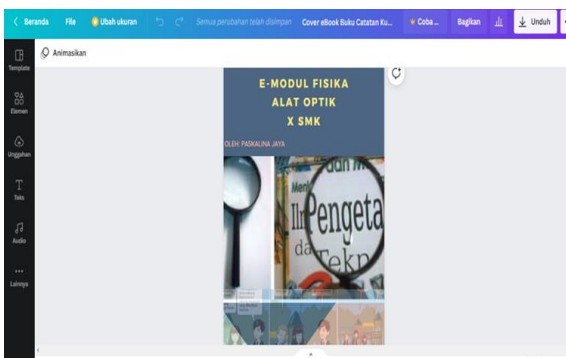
Beranda File Ubah ukuran Semua perubahan telah disimpan Cover eBook Buku Catatan Ku... Coba ... Bagikan Unduh

Template
Elemen
Unggahan
Teks
Audio
Lainnya

Animasikan

E-MODUL FISIKA
ALAT OPTIK
X SMK

OLEH: PASKALINA JAYA

dan M
Meni
Ilr Pengeta
da Tekn